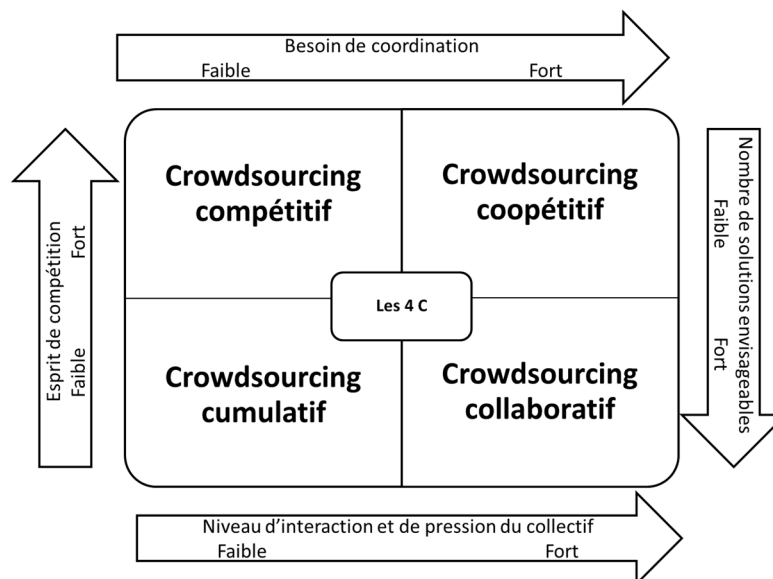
Besoin de coordination
Faible Fort

Esprit de compétition
Faible Fort

Crowdsourcing compétitif

Crowdsourcing coopétitif

Les 4 C

Crowdsourcing cumulatif

Crowdsourcing collaboratif

Nombre de solutions envisageables
Faible Fort

Niveau d'interaction et de pression du collectif
Faible Fort